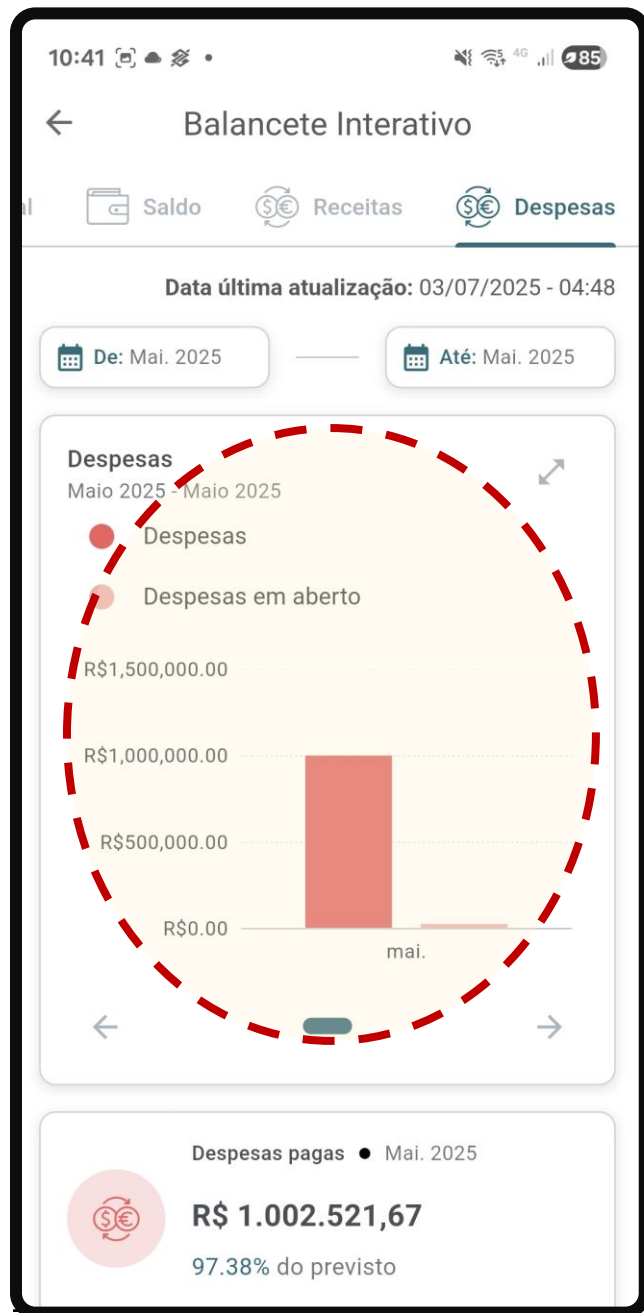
10:41

85

Balancete Interativo

al

Saldo

Receitas

Despesas

Data última atualização: 03/07/2025 - 04:48

De: Mai. 2025

Até: Mai. 2025

Despesas

Maio 2025 - Maio 2025

Despesas

Despesas em aberto

R$1,500,000.00

R$1,000,000.00

R$500,000.00

R$0.00

mai.

Despesas pagas • Mai. 2025

R$ 1.002.521,67

97.38% do previsto